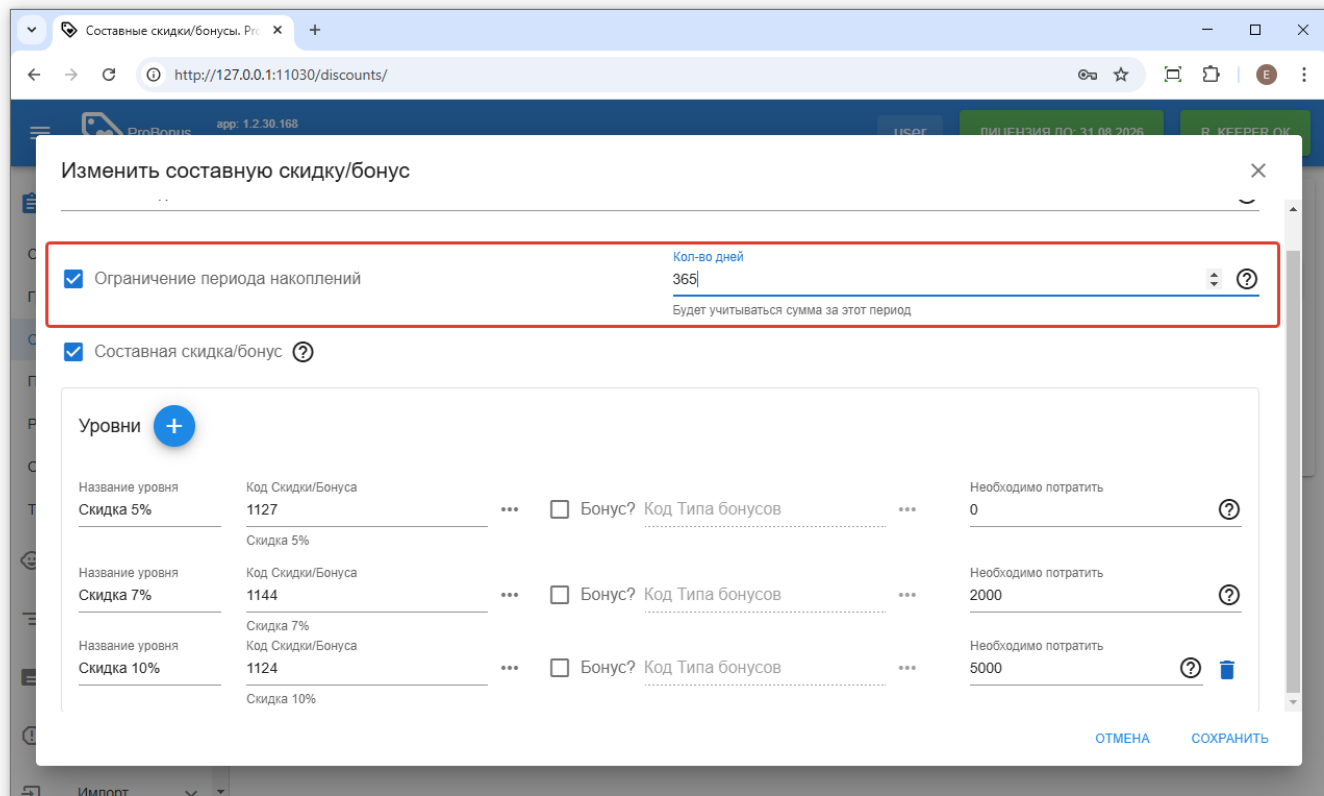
Составные скидки/бонусы. Pro

http://127.0.0.1:11030/discounts/

E

ProBonus app: 1.2.30.168

user

ЛИЦЕНЗИЯ ДО: 31.08.2026

R_KEEPER OK

Изменить составную скидку/бонус

Ограничение периода накоплений

Кол-во дней
365
Будет учитываться сумма за этот период

Составная скидка/бонус

Уровни +

| Название уровня | Код Скидки/Бонуса | | Бонус? | Код Типа бонусов | Необходимо потратить |
|---|---|---|---|---|---|
| Скидка 5% | 1127 Скидка 5% | ••• | Бонус? | Код Типа бонусов ••• | 0 |
| Скидка 7% | 1144 Скидка 7% | ••• | Бонус? | Код Типа бонусов ••• | 2000 |
| Скидка 10% | 1124 Скидка 10% | ••• | Бонус? | Код Типа бонусов ••• | 5000 |

ОТМЕНА СОХРАНИТЬ

Импорт